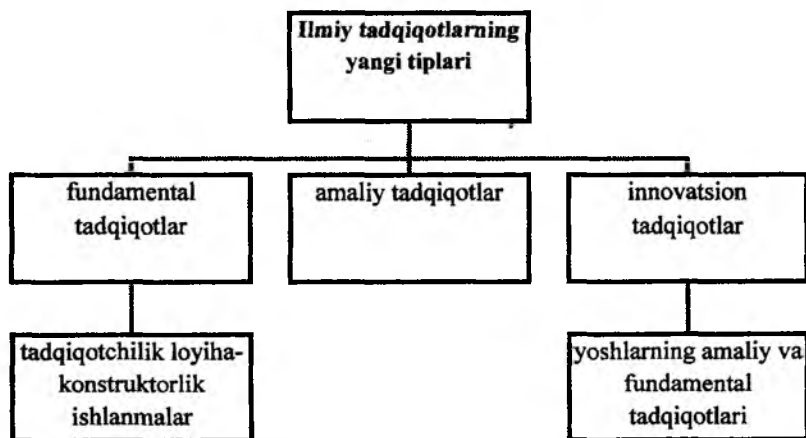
Ilmiy tadqiqotlarning yangi tiplari

fundamental tadqiqotlar

amaliy tadqiqotlar

innovatsion tadqiqotlar

tadqiqotchilik loyiha-konstruktorlik ishlanmalar

yoshlarning amaliy va fundamental tadqiqotlari